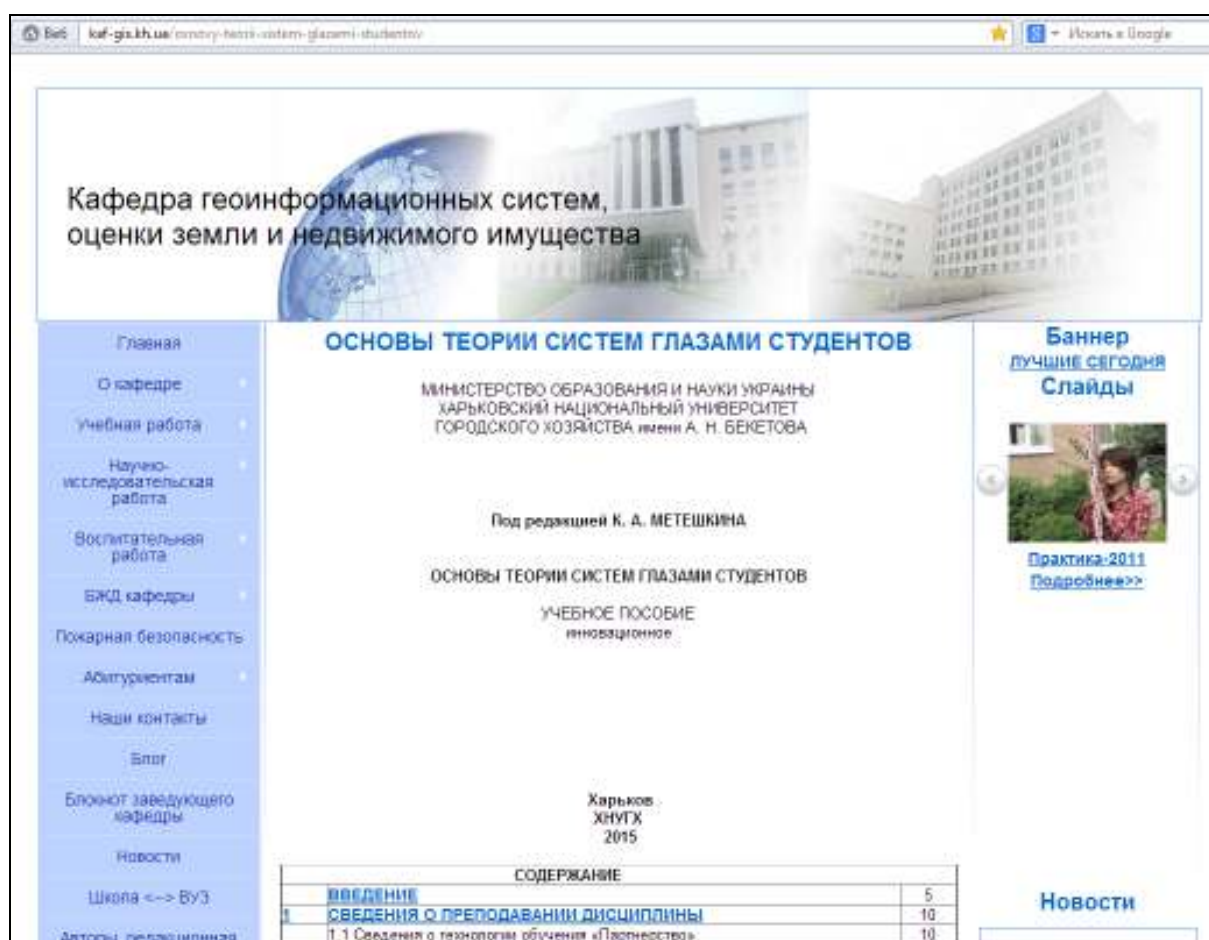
Веб kaf-gis.kh.ua/osnovy-teorii-sistem-glazami-studentov/

Искать в Google

Кафедра геоинформационных систем, оценки земли и недвижимого имущества

Главная
О кафедре
Учебная работа
Научно-исследовательская работа
Воспитательная работа
БЖД кафедры
Пожарная безопасность
Абитуриентам
Наши контакты
Блог
Блокнот заведующего кафедры
Новости
Школа <–> ВУЗ
Авторы, редакционная

ОСНОВЫ ТЕОРИИ СИСТЕМ ГЛАЗАМИ СТУДЕНТОВ

МИНИСТЕРСТВО ОБРАЗОВАНИЯ И НАУКИ УКРАИНЫ
ХАРЬКОВСКИЙ НАЦИОНАЛЬНЫЙ УНИВЕРСИТЕТ
ГОРОДСКОГО ХОЗЯЙСТВА имени А. Н. БЕКЕТОВА

Под редакцией К. А. МЕТЕШКИНА

ОСНОВЫ ТЕОРИИ СИСТЕМ ГЛАЗАМИ СТУДЕНТОВ

УЧЕБНОЕ ПОСОБИЕ
инновационное

Харьков
ХНУГХ
2015

| | СОДЕРЖАНИЕ | |
|---|---|---|
| | ВВЕДЕНИЕ | 5 |
| 1 | СВЕДЕНИЯ О ПРЕПОДАВАНИИ ДИСЦИПЛИНЫ | 10 |
| | 1.1 Сведения о технологии обучения «Партнерство» | 10 |

Баннер
лучшие сегодня
Слайды

Практика-2011
Подробнее>>

Новости